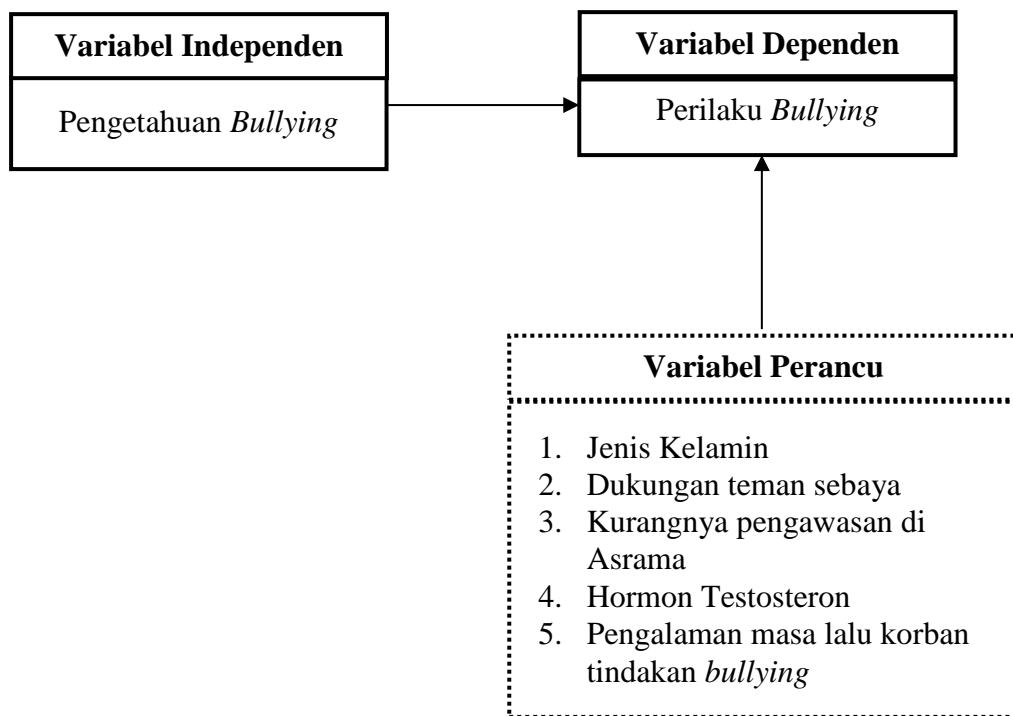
**Variabel Independen**

Pengetahuan *Bullying*

**Variabel Dependen**

Perilaku *Bullying*

**Variabel Perancu**

1. Jenis Kelamin
2. Dukungan teman sebaya
3. Kurangnya pengawasan di Asrama
4. Hormon Testosteron
5. Pengalaman masa lalu korban tindakan *bullying*